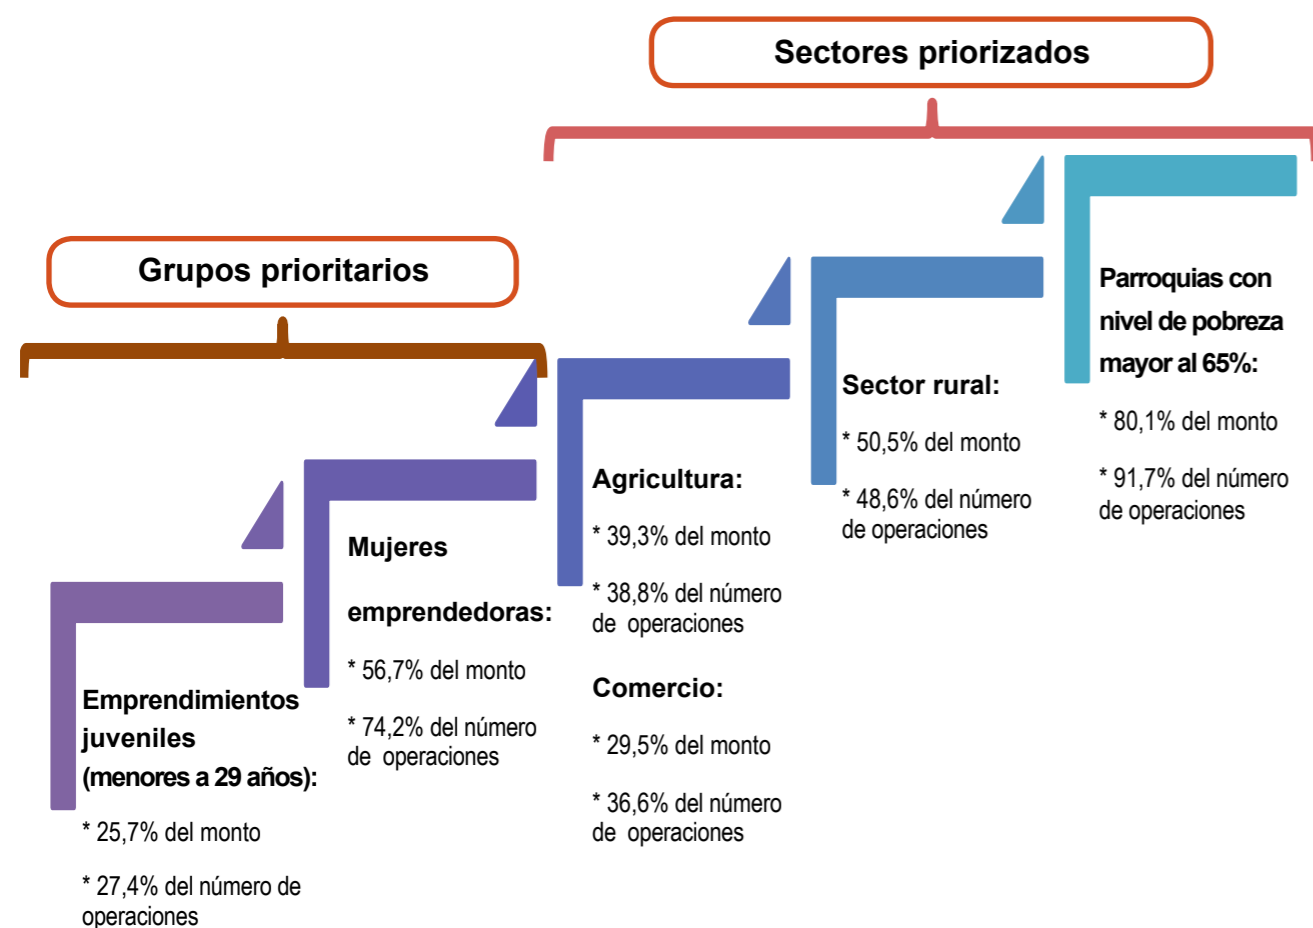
Sectores priorizados

Grupos prioritarios

Emprendimientos juveniles (menores a 29 años):

* 25,7% del monto

* 27,4% del número de operaciones

Mujeres emprendedoras:

* 56,7% del monto

* 74,2% del número de operaciones

Agricultura:

* 39,3% del monto

* 38,8% del número de operaciones

Comercio:

* 29,5% del monto

* 36,6% del número de operaciones

Sector rural:

* 50,5% del monto

* 48,6% del número de operaciones

Parroquias con nivel de pobreza mayor al 65%:

* 80,1% del monto

* 91,7% del número de operaciones